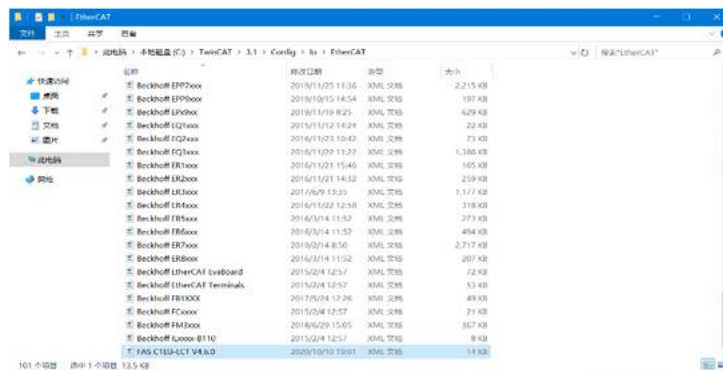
EtherCAT

文件 主页 共享 查看

← → ↑ 此电脑 > 本地磁盘 (C:) > TwinCAT > 3.1 > Config > Io > EtherCAT

搜索"EtherCAT"

快速访问
桌面
下载
文档
图片
此电脑
网络

| 名称 | 修改日期 | 类型 | 大小 |
|---|---|---|---|
| Beckhoff EPP7xxx | 2019/11/25 11:36 | XML 文档 | 2,215 KB |
| Beckhoff EPP9xxx | 2019/10/15 14:54 | XML 文档 | 197 KB |
| Beckhoff EPx9xx | 2019/11/19 8:25 | XML 文档 | 629 KB |
| Beckhoff EQ1xxx | 2015/11/12 14:24 | XML 文档 | 22 KB |
| Beckhoff EQ2xxx | 2016/11/23 10:42 | XML 文档 | 73 KB |
| Beckhoff EQ3xxx | 2016/11/22 11:22 | XML 文档 | 1,386 KB |
| Beckhoff ER1xxx | 2016/11/21 15:46 | XML 文档 | 165 KB |
| Beckhoff ER2xxx | 2016/11/21 14:32 | XML 文档 | 259 KB |
| Beckhoff ER3xxx | 2017/6/9 13:35 | XML 文档 | 1,177 KB |
| Beckhoff ER4xxx | 2016/11/22 12:58 | XML 文档 | 318 KB |
| Beckhoff ER5xxx | 2016/3/14 11:52 | XML 文档 | 273 KB |
| Beckhoff ER6xxx | 2016/3/14 11:52 | XML 文档 | 494 KB |
| Beckhoff ER7xxx | 2019/2/14 8:50 | XML 文档 | 2,717 KB |
| Beckhoff ER8xxx | 2016/3/14 11:52 | XML 文档 | 207 KB |
| Beckhoff EtherCAT EvaBoard | 2015/2/4 12:57 | XML 文档 | 72 KB |
| Beckhoff EtherCAT Terminals | 2015/2/4 12:57 | XML 文档 | 53 KB |
| Beckhoff FB1XXX | 2017/5/24 12:26 | XML 文档 | 49 KB |
| Beckhoff FCxxxx | 2015/2/4 12:57 | XML 文档 | 21 KB |
| Beckhoff FM3xxx | 2018/6/29 15:05 | XML 文档 | 367 KB |
| Beckhoff ILxxxx-B110 | 2015/2/4 12:57 | XML 文档 | 9 KB |
| FAS CTEU-ECT V4.6.0 | 2020/10/10 10:01 | XML 文档 | 14 KB |

101 个项目 选中 1 个项目 13.5 KB